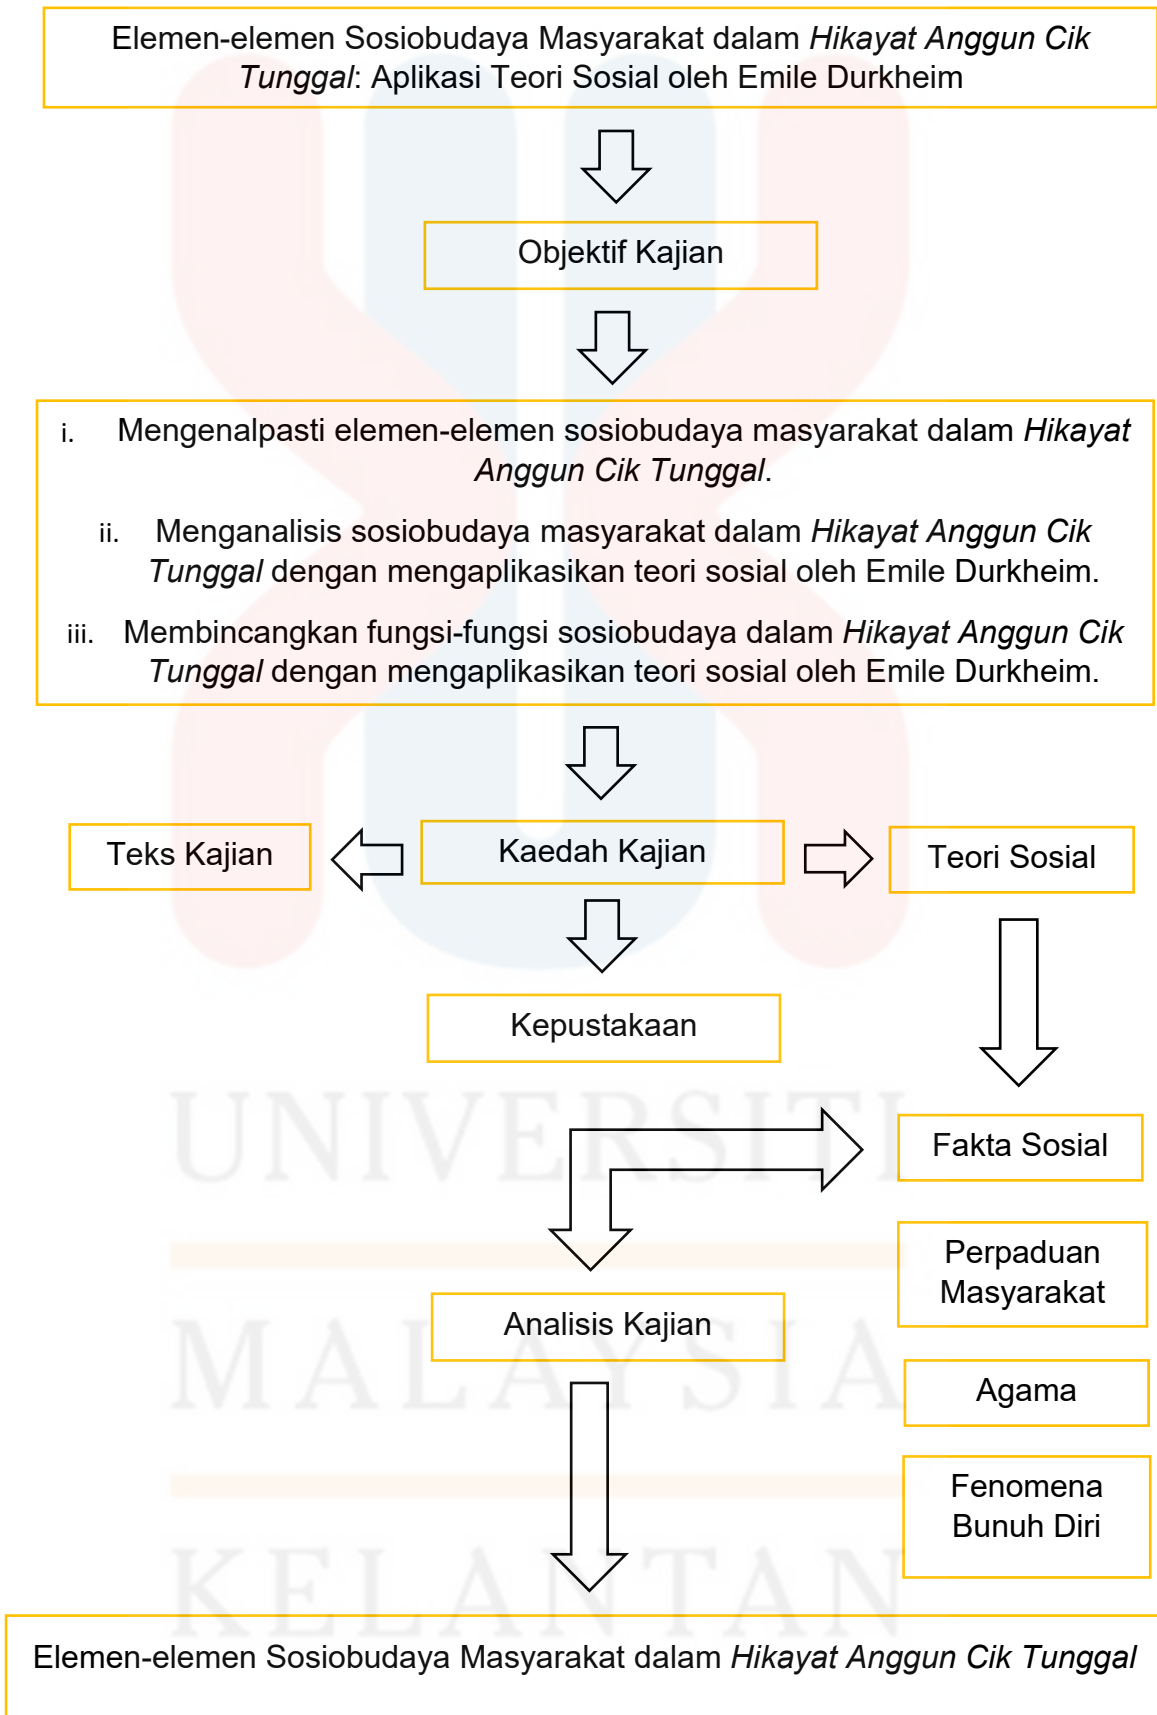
Elemen-elemen Sosiobudaya Masyarakat dalam *Hikayat Anggun Cik Tunggal*: Aplikasi Teori Sosial oleh Emile Durkheim

Objektif Kajian

i. Mengenalpasti elemen-elemen sosiobudaya masyarakat dalam *Hikayat Anggun Cik Tunggal*.

ii. Menganalisis sosiobudaya masyarakat dalam *Hikayat Anggun Cik Tunggal* dengan mengaplikasikan teori sosial oleh Emile Durkheim.

iii. Membincangkan fungsi-fungsi sosiobudaya dalam *Hikayat Anggun Cik Tunggal* dengan mengaplikasikan teori sosial oleh Emile Durkheim.

Teks Kajian

Kaedah Kajian

Teori Sosial

Kepustakaan

Fakta Sosial

Perpaduan Masyarakat

Analisis Kajian

Agama

Fenomena Bunuh Diri

UNIVERSITI MALAYSIA KELANTAN

Elemen-elemen Sosiobudaya Masyarakat dalam *Hikayat Anggun Cik Tunggal*